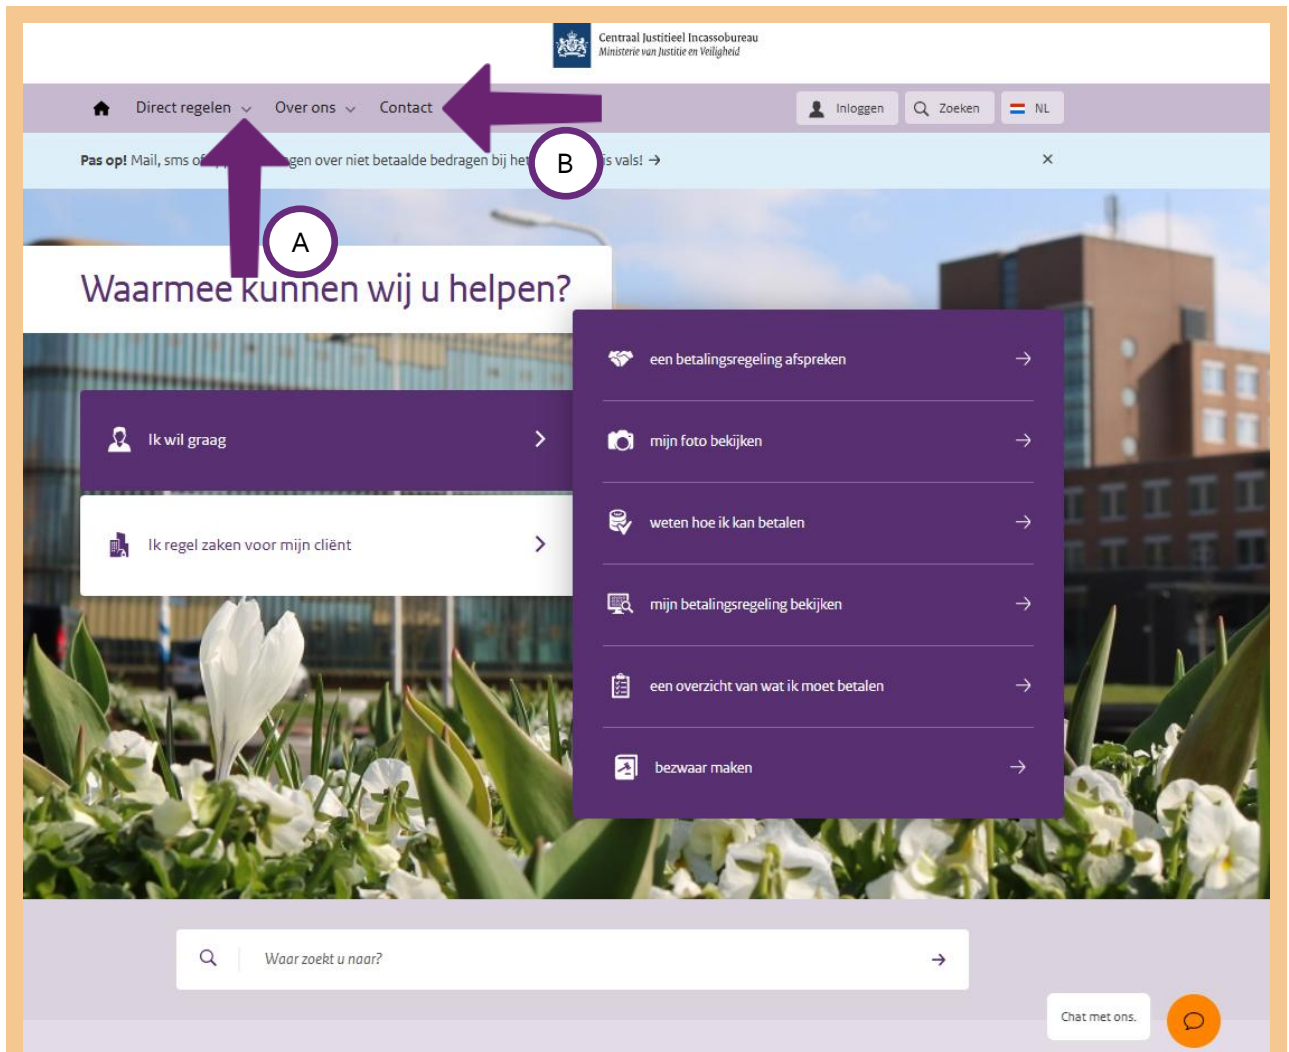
Centraal Justitieel Incassobureau
Ministerie van Justitie en Veiligheid

Direct regelen Over ons Contact

Inloggen Zoeken NL

Pas op! Mail, sms of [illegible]gen over niet betaalde bedragen bij het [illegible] is vals! →

×

A

B

Waarmee kunnen wij u helpen?

Ik wil graag

Ik regel zaken voor mijn cliënt

een betalingsregeling afspreken →

mijn foto bekijken →

weten hoe ik kan betalen →

mijn betalingsregeling bekijken →

een overzicht van wat ik moet betalen →

bezwaar maken →

Waar zoekt u naar?

Chat met ons.